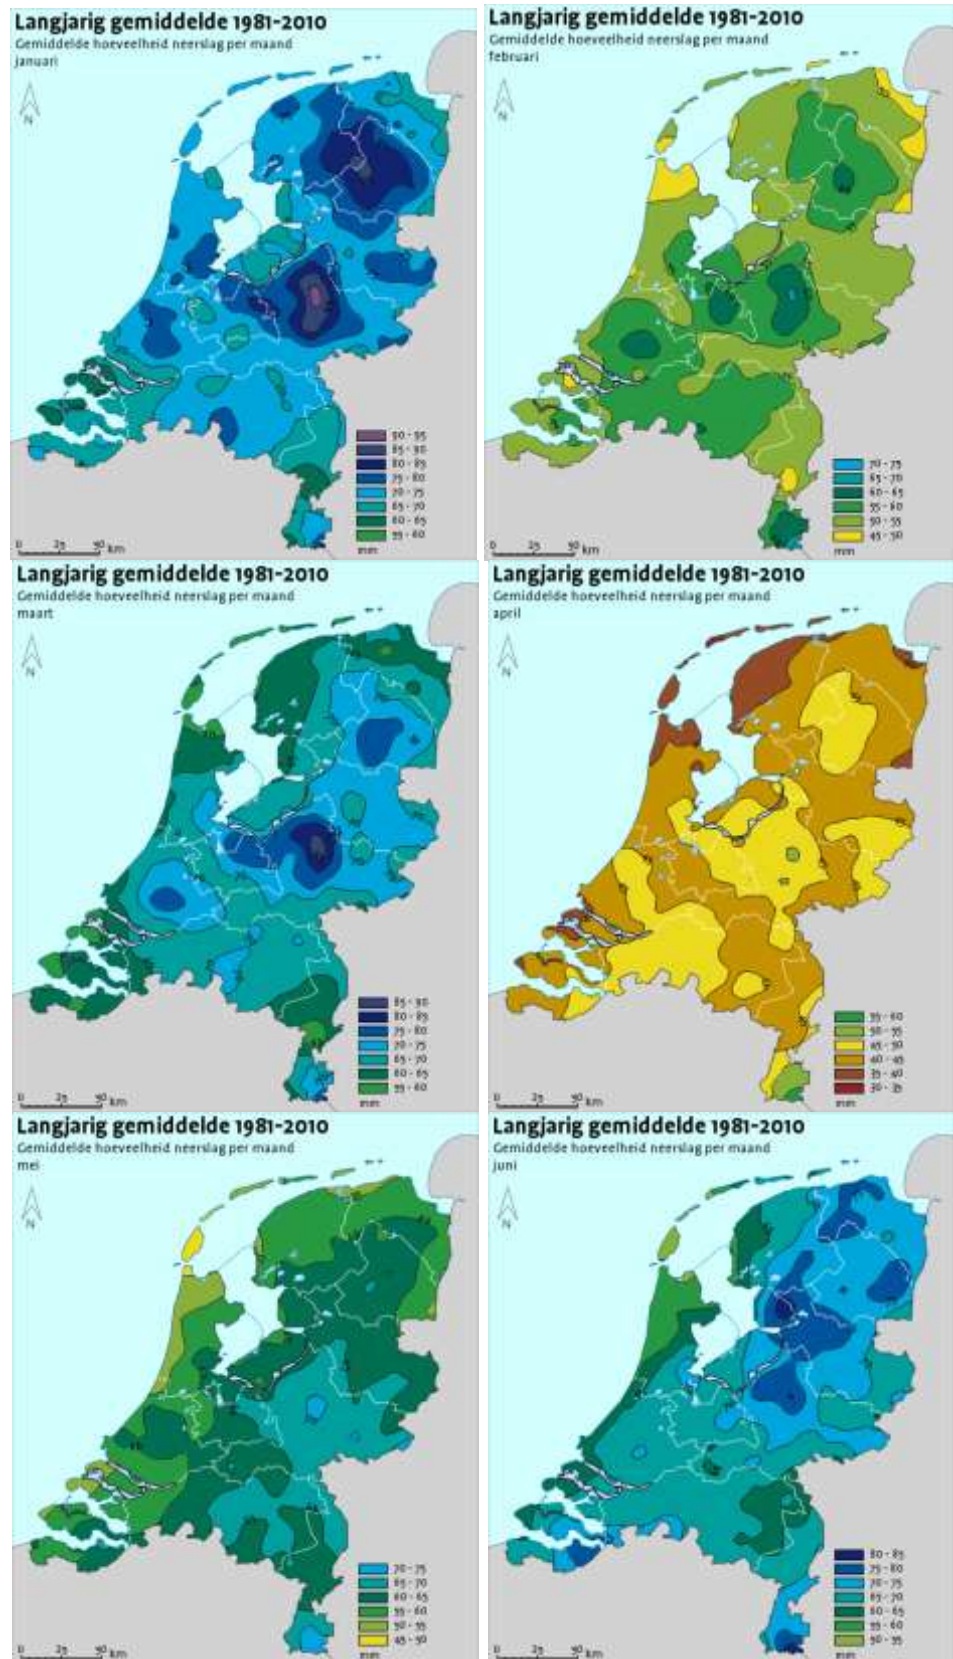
Langjarig gemiddelde 1981-2010
Gemiddelde hoeveelheid neerslag per maand
januari

N

90 - 95
85 - 90
80 - 85
75 - 80
70 - 75
65 - 70
60 - 65
55 - 60
mm

0 25 50 km

Langjarig gemiddelde 1981-2010
Gemiddelde hoeveelheid neerslag per maand
februari

N

70 - 75
65 - 70
60 - 65
55 - 60
50 - 55
45 - 50
mm

0 25 50 km

Langjarig gemiddelde 1981-2010
Gemiddelde hoeveelheid neerslag per maand
maart

N

85 - 90
80 - 85
75 - 80
70 - 75
65 - 70
60 - 65
55 - 60
mm

0 25 50 km

Langjarig gemiddelde 1981-2010
Gemiddelde hoeveelheid neerslag per maand
april

N

55 - 60
50 - 55
45 - 50
40 - 45
35 - 40
30 - 35
mm

0 25 50 km

Langjarig gemiddelde 1981-2010
Gemiddelde hoeveelheid neerslag per maand
mei

N

70 - 75
65 - 70
60 - 65
55 - 60
50 - 55
45 - 50
mm

0 25 50 km

Langjarig gemiddelde 1981-2010
Gemiddelde hoeveelheid neerslag per maand
juni

N

80 - 85
75 - 80
70 - 75
65 - 70
60 - 65
55 - 60
50 - 55
mm

0 25 50 km